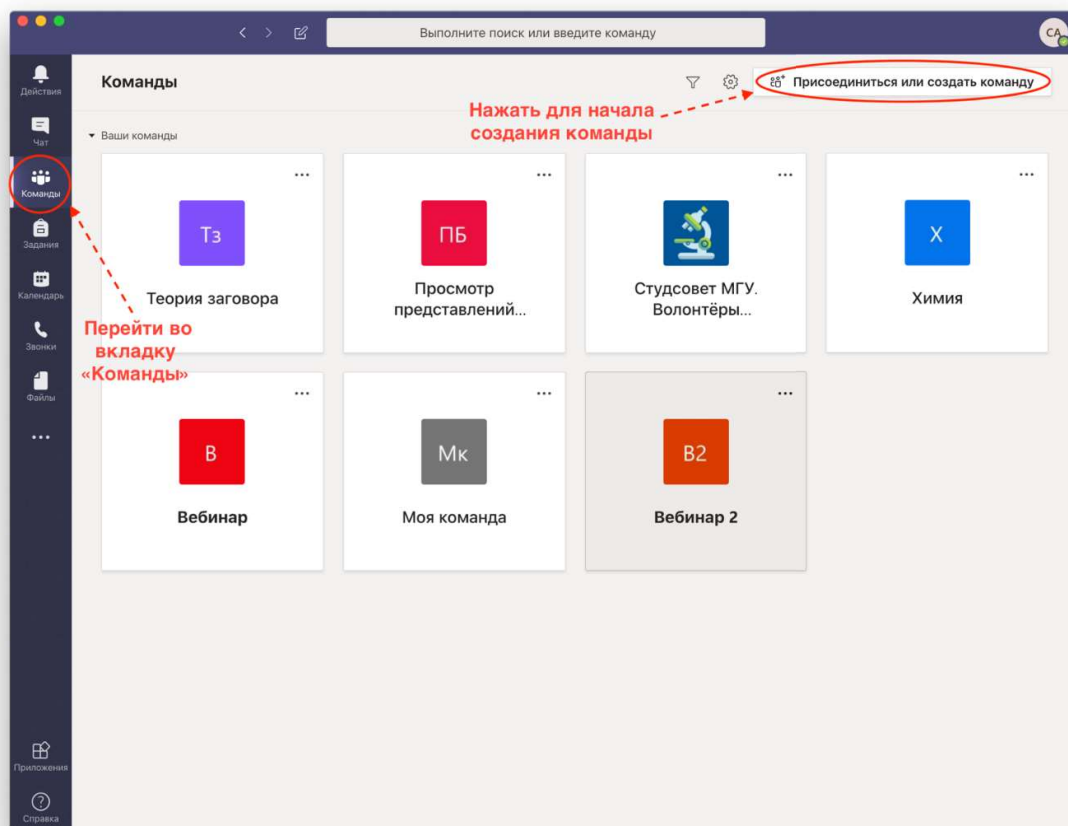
Выполните поиск или введите команду

CA

Действия

Чат

Команды

Задания

Календарь

Звонки

Файлы

...

Приложения

Справка

Команды

Присоединиться или создать команду

Нажать для начала создания команды

Ваши команды

...

Тз

Теория заговора

...

ПБ

Просмотр представлений...

...

Студсовет МГУ. Волонтёры...

...

Х

Химия

Перейти во вкладку «Команды»

...

В

Вебинар

...

Мк

Моя команда

...

В2

Вебинар 2